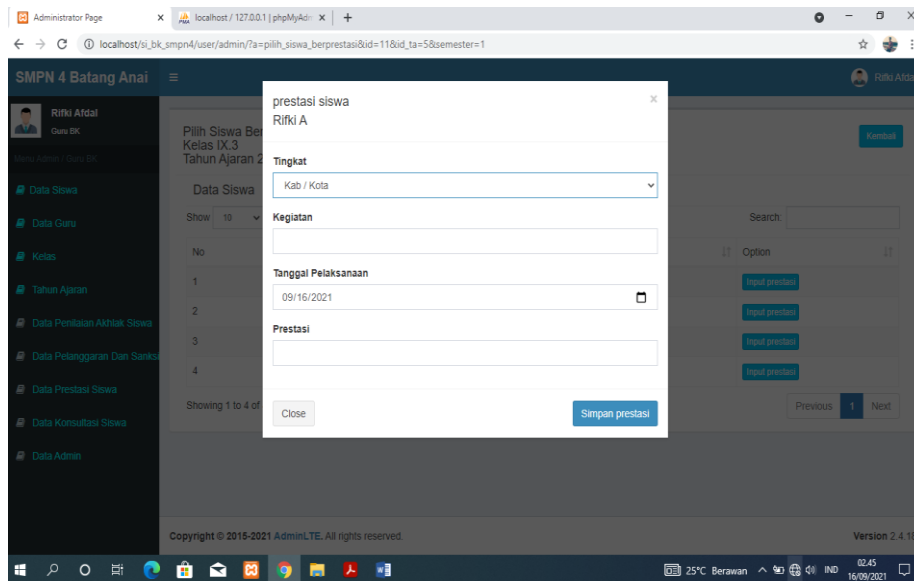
Administrator Page × localhost / 127.0.0.1 | phpMyAdm × +

localhost/si_bk_smpn4/user/admin/?a=pilih_siswa_berprestasi&id=11&id_ta=5&semester=1

SMPN 4 Batang Anai

Rifki Afdal

Rifki Afdal
Guru BK

Menu Admin / Guru BK

Data Siswa
Data Guru
Kelas
Tahun Ajaran
Data Penilaian Akhlak Siswa
Data Pelanggaran Dan Sanksi
Data Prestasi Siswa
Data Konsultasi Siswa
Data Admin

Pilih Siswa Ber
Kelas IX.3
Tahun Ajaran 2

Kembali

Data Siswa

Show 10

Search:

| No | Option |
|---|---|
| 1 | Input prestasi |
| 2 | Input prestasi |
| 3 | Input prestasi |
| 4 | Input prestasi |

Showing 1 to 4 of

Previous 1 Next

prestasi siswa
Rifki A

×

Tingkat
Kab / Kota

Kegiatan

Tanggal Pelaksanaan
09/16/2021

Prestasi

Close

Simpan prestasi

Copyright © 2015-2021 AdminLTE. All rights reserved.

Version 2.4.1

25°C Berawan IND 02.45 16/09/2021